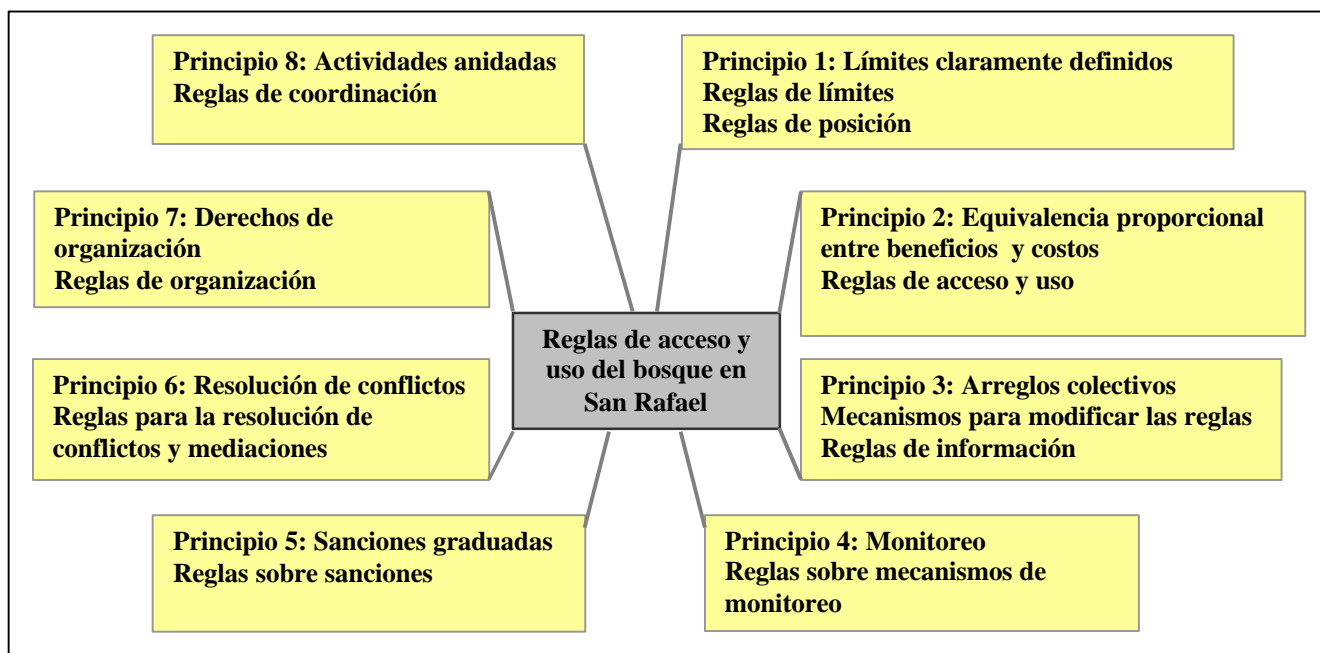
Principio 8: Actividades anidadas
Reglas de coordinación

Principio 1: Límites claramente definidos
Reglas de límites
Reglas de posición

Principio 7: Derechos de organización
Reglas de organización

Principio 2: Equivalencia proporcional entre beneficios y costos
Reglas de acceso y uso

Reglas de acceso y uso del bosque en San Rafael

Principio 6: Resolución de conflictos
Reglas para la resolución de conflictos y mediaciones

Principio 3: Arreglos colectivos
Mecanismos para modificar las reglas
Reglas de información

Principio 5: Sanciones graduadas
Reglas sobre sanciones

Principio 4: Monitoreo
Reglas sobre mecanismos de monitoreo